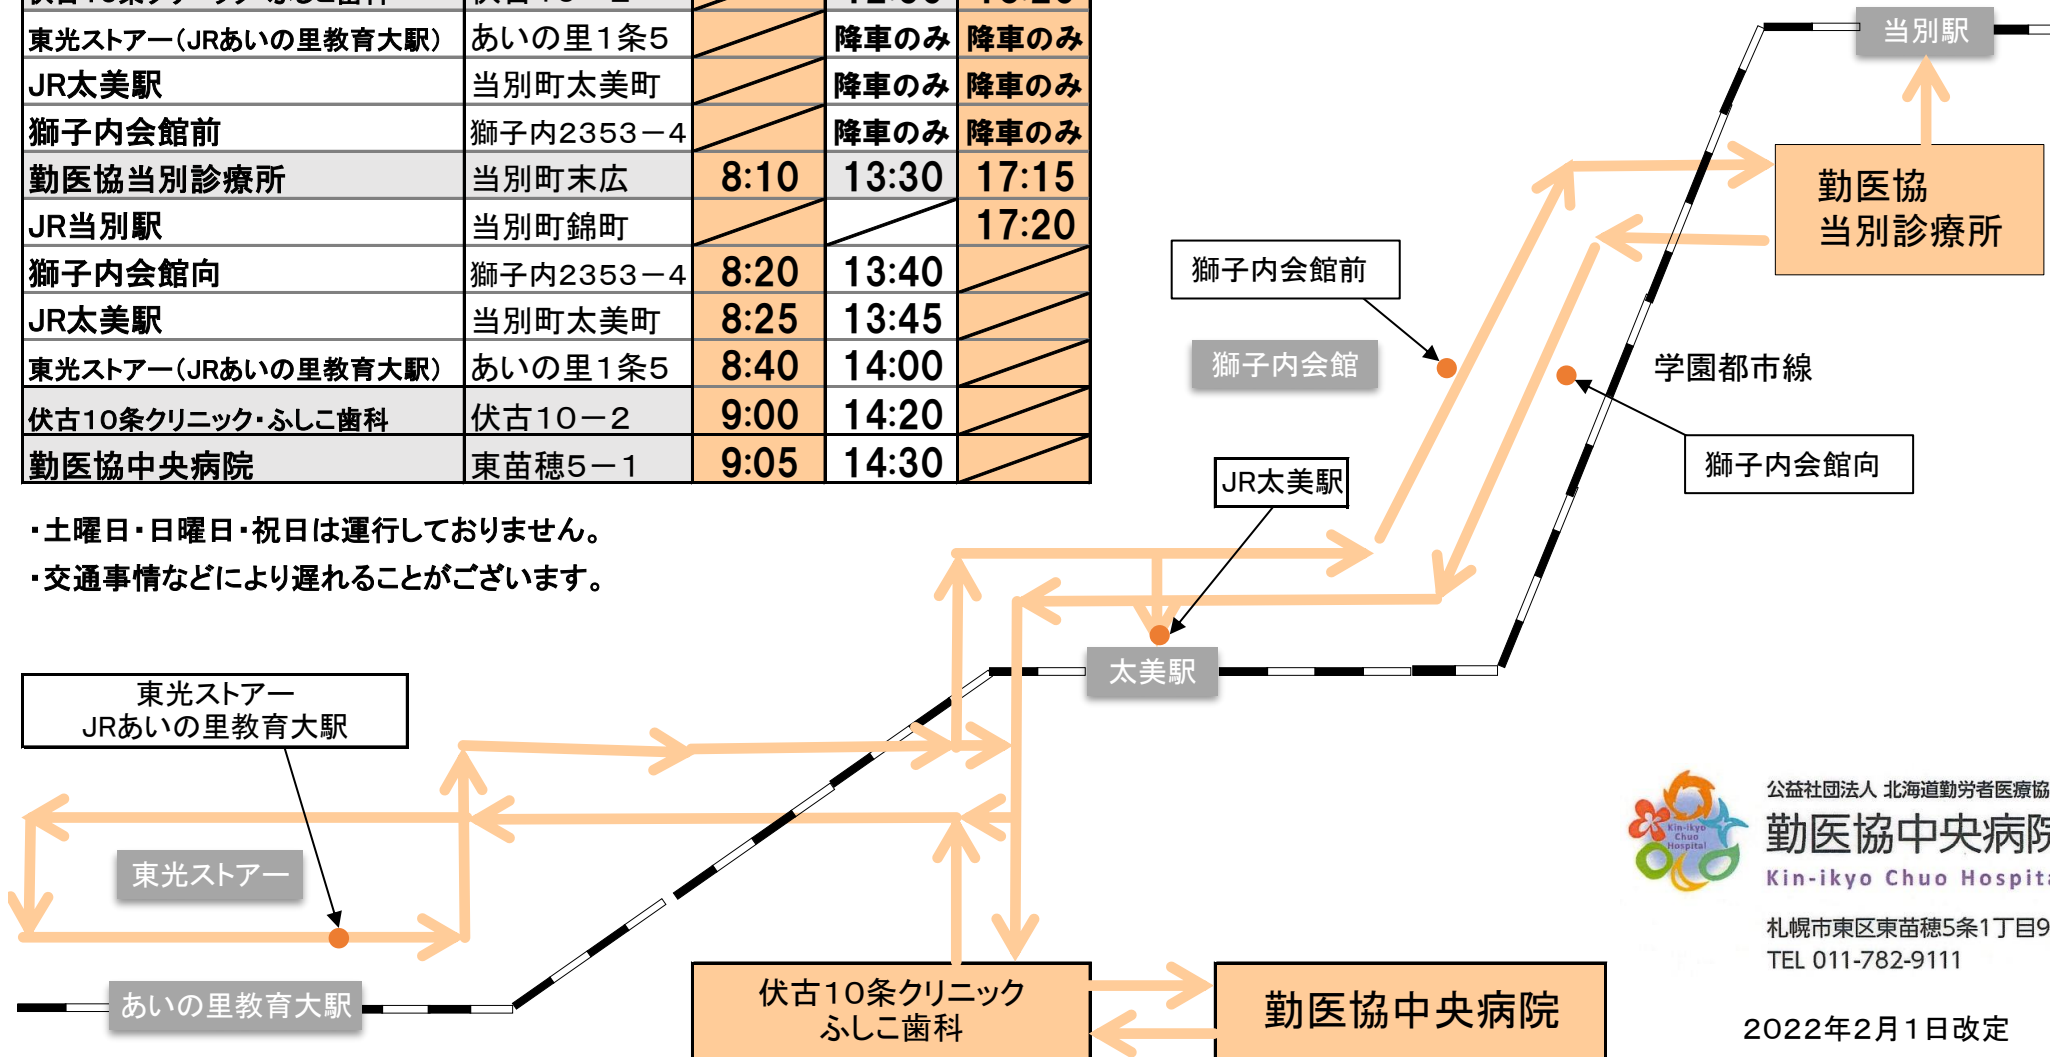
| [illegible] | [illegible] | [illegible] | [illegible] | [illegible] |
|---|---|---|---|---|
| 東光ストアー(JRあいの里教育大駅) | あいの里1条5 | | 降車のみ | 降車のみ |
| JR太美駅 | 当別町太美町 | | 降車のみ | 降車のみ |
| 獅子内会館前 | 獅子内2353－4 | | 降車のみ | 降車のみ |
| 勤医協当別診療所 | 当別町末広 | 8:10 | 13:30 | 17:15 |
| JR当別駅 | 当別町錦町 | | | 17:20 |
| 獅子内会館向 | 獅子内2353－4 | 8:20 | 13:40 | |
| JR太美駅 | 当別町太美町 | 8:25 | 13:45 | |
| 東光ストアー(JRあいの里教育大駅) | あいの里1条5 | 8:40 | 14:00 | |
| 伏古10条クリニック・ふしこ歯科 | 伏古10－2 | 9:00 | 14:20 | |
| 勤医協中央病院 | 東苗穂5－1 | 9:05 | 14:30 | |

・土曜日・日曜日・祝日は運行しておりません。
・交通事情などにより遅れることがございます。

当別駅

勤医協
当別診療所

獅子内会館前

獅子内会館

学園都市線

獅子内会館向

JR太美駅

太美駅

東光ストアー
JRあいの里教育大駅

東光ストアー

あいの里教育大駅

伏古10条クリニック
ふしこ歯科

勤医協中央病院

公益社団法人 北海道勤労者医療協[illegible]
勤医協中央病院
Kin-ikyo Chuo Hospit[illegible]
Kin-ikyo Chuo Hospital
札幌市東区東苗穂5条1丁目9
TEL 011-782-9111

2022年2月1日改定